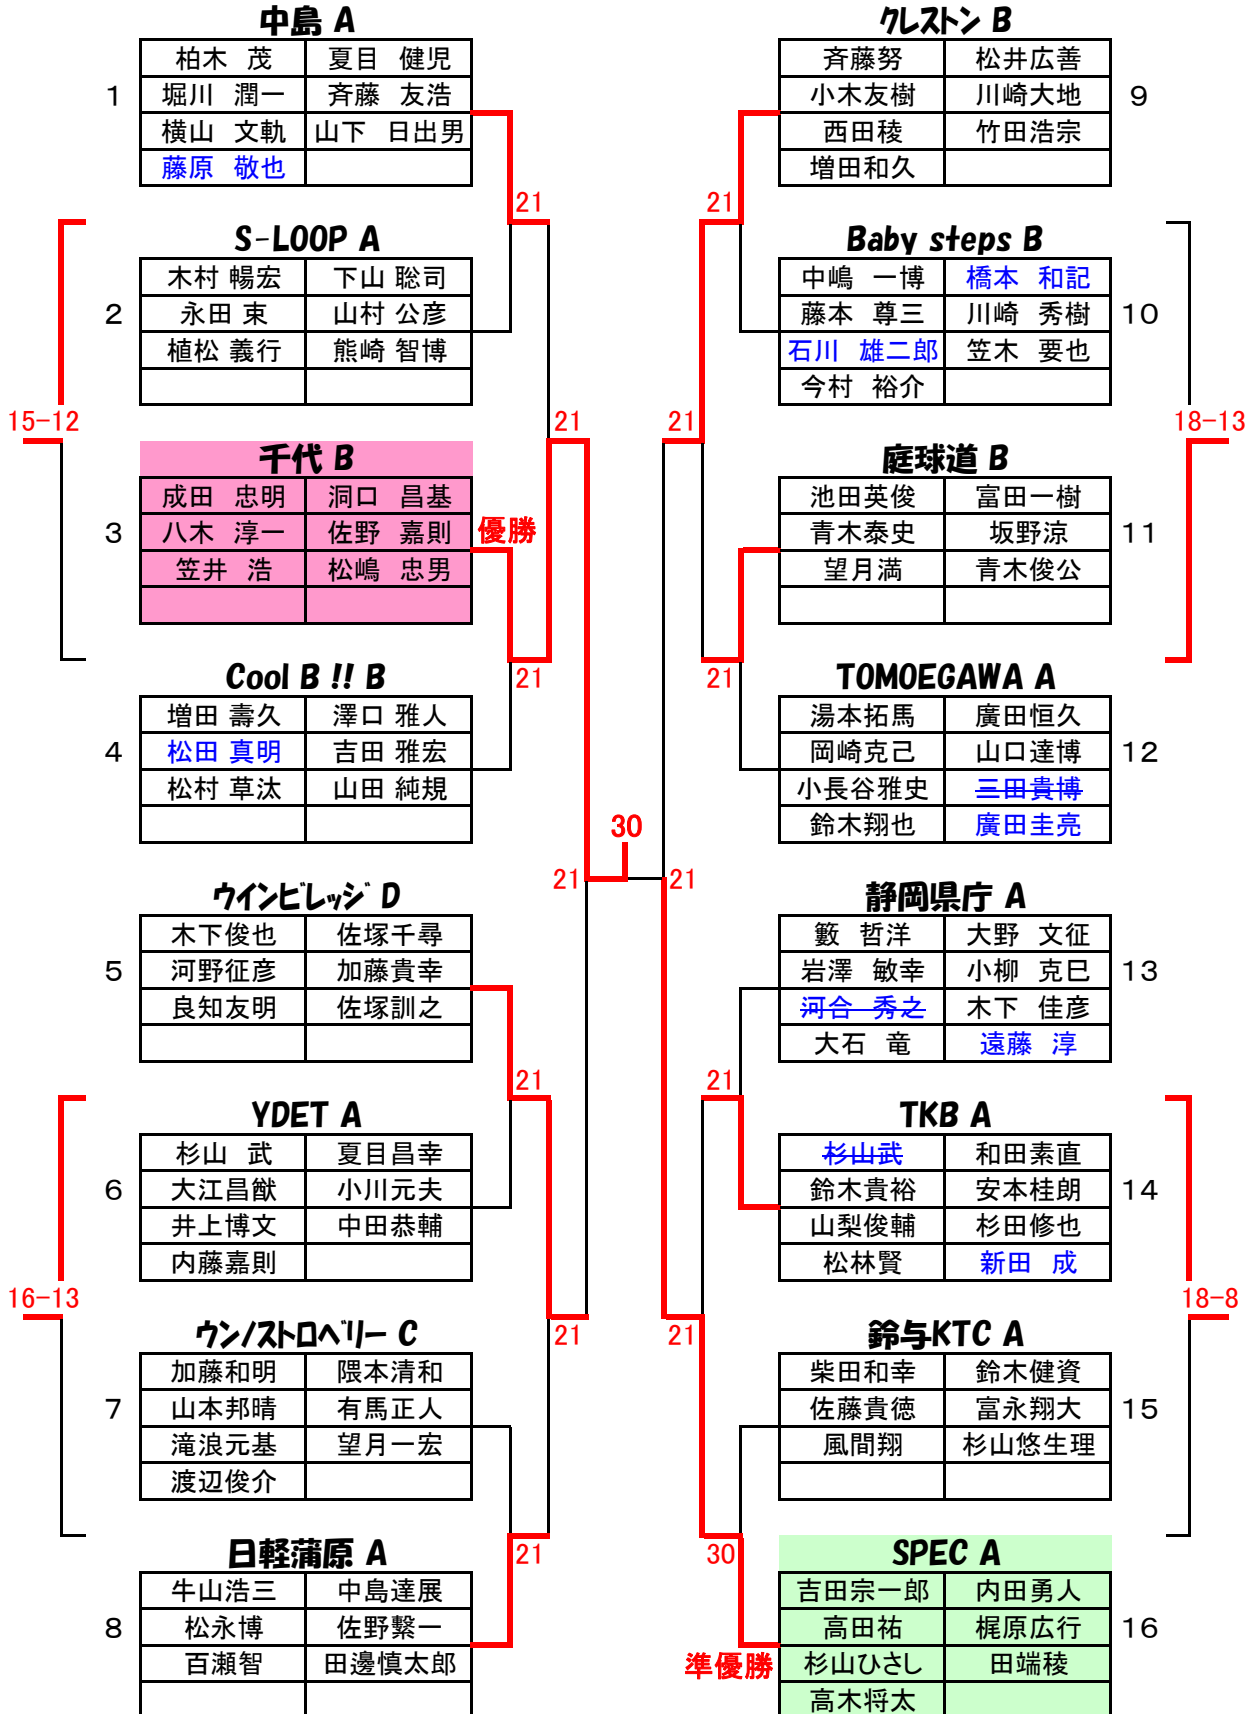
中島 A

| | |
|---|---|
| 柏木 茂 | 夏目 健児 |
| 堀川 潤一 | 斉藤 友浩 |
| 横山 文軌 | 山下 日出男 |
| 藤原 敬也 | |

1

S-LOOP A

| | |
|---|---|
| 木村 暢宏 | 下山 聡司 |
| 永田 東 | 山村 公彦 |
| 植松 義行 | 熊崎 智博 |
| | |

2

千代 B

| | |
|---|---|
| 成田 忠明 | 洞口 昌基 |
| 八木 淳一 | 佐野 嘉則 |
| 笠井 浩 | 松嶋 忠男 |
| | |

3

Cool B !! B

| | |
|---|---|
| 増田 壽久 | 澤口 雅人 |
| 松田 真明 | 吉田 雅宏 |
| 松村 草汰 | 山田 純規 |
| | |

4

ウインビレッジ D

| | |
|---|---|
| 木下俊也 | 佐塚千尋 |
| 河野征彦 | 加藤貴幸 |
| 良知友明 | 佐塚訓之 |
| | |

5

YDET A

| | |
|---|---|
| 杉山 武 | 夏目昌幸 |
| 大江昌猷 | 小川元夫 |
| 井上博文 | 中田恭輔 |
| 内藤嘉則 | |

6

ウン/ストロベリー C

| | |
|---|---|
| 加藤和明 | 隈本清和 |
| 山本邦晴 | 有馬正人 |
| 滝浪元基 | 望月一宏 |
| 渡辺俊介 | |

7

日軽蒲原 A

| | |
|---|---|
| 牛山浩三 | 中島達展 |
| 松永博 | 佐野繁一 |
| 百瀬智 | 田邊慎太郎 |
| | |

8

15-12
16-13

21
21
優勝
21
21
21
21
21
30
21

クレストン B

| | |
|---|---|
| 斉藤努 | 松井広善 |
| 小木友樹 | 川崎大地 |
| 西田稜 | 竹田浩宗 |
| 増田和久 | |

9

Baby steps B

| | |
|---|---|
| 中嶋 一博 | 橋本 和記 |
| 藤本 尊三 | 川崎 秀樹 |
| 石川 雄二郎 | 笠木 要也 |
| 今村 裕介 | |

10

庭球道 B

| | |
|---|---|
| 池田英俊 | 富田一樹 |
| 青木泰史 | 坂野涼 |
| 望月満 | 青木俊公 |
| | |

11

TOMOEGAWA A

| | |
|---|---|
| 湯本拓馬 | 廣田恒久 |
| 岡崎克己 | 山口達博 |
| 小長谷雅史 | 三田貴博 |
| 鈴木翔也 | 廣田圭亮 |

12

静岡県庁 A

| | |
|---|---|
| 籔 哲洋 | 大野 文征 |
| 岩澤 敏幸 | 小柳 克巳 |
| 河合 秀之 | 木下 佳彦 |
| 大石 竜 | 遠藤 淳 |

13

TKB A

| | |
|---|---|
| 杉山武 | 和田素直 |
| 鈴木貴裕 | 安本桂朗 |
| 山梨俊輔 | 杉田修也 |
| 松林賢 | 新田 成 |

14

鈴与KTC A

| | |
|---|---|
| 柴田和幸 | 鈴木健資 |
| 佐藤貴徳 | 富永翔大 |
| 風間翔 | 杉山悠生理 |
| | |

15

SPEC A

| | |
|---|---|
| 吉田宗一郎 | 内田勇人 |
| 高田祐 | 梶原広行 |
| 杉山ひさし | 田端稜 |
| 高木将太 | |

16

18-13
18-8

21
21
21
21
21
21
30
準優勝